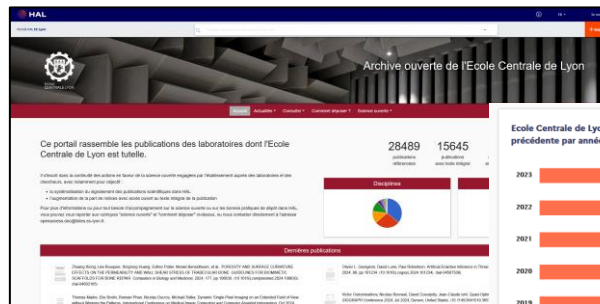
HAL

Archive ouverte de l'Ecole Centrale de Lyon

Accueil Actualités Consulter Comment déposer Science ouverte

Ce portail rassemble les publications des laboratoires dont l'Ecole Centrale de Lyon est tutelle.

28489 publications référencées

15645 publications avec texte intégral

Disciplines

Dernières publications

Ecole Centrale de Ly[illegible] précédente par anné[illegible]

2023

2022

2021

2020

2019